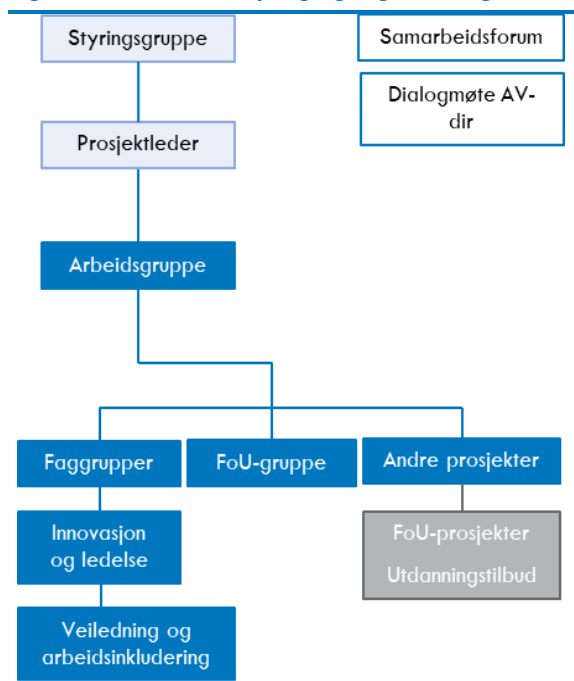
Styringsgruppe

Samarbeidsforum

Dialogmøte AV-dir

Prosjektleder

Arbeidsgruppe

Faggrupper

FoU-gruppe

Andre prosjekter

Innovasjon og ledelse

FoU-prosjekter

Utdanningstilbud

Veiledning og arbeidsinkludering